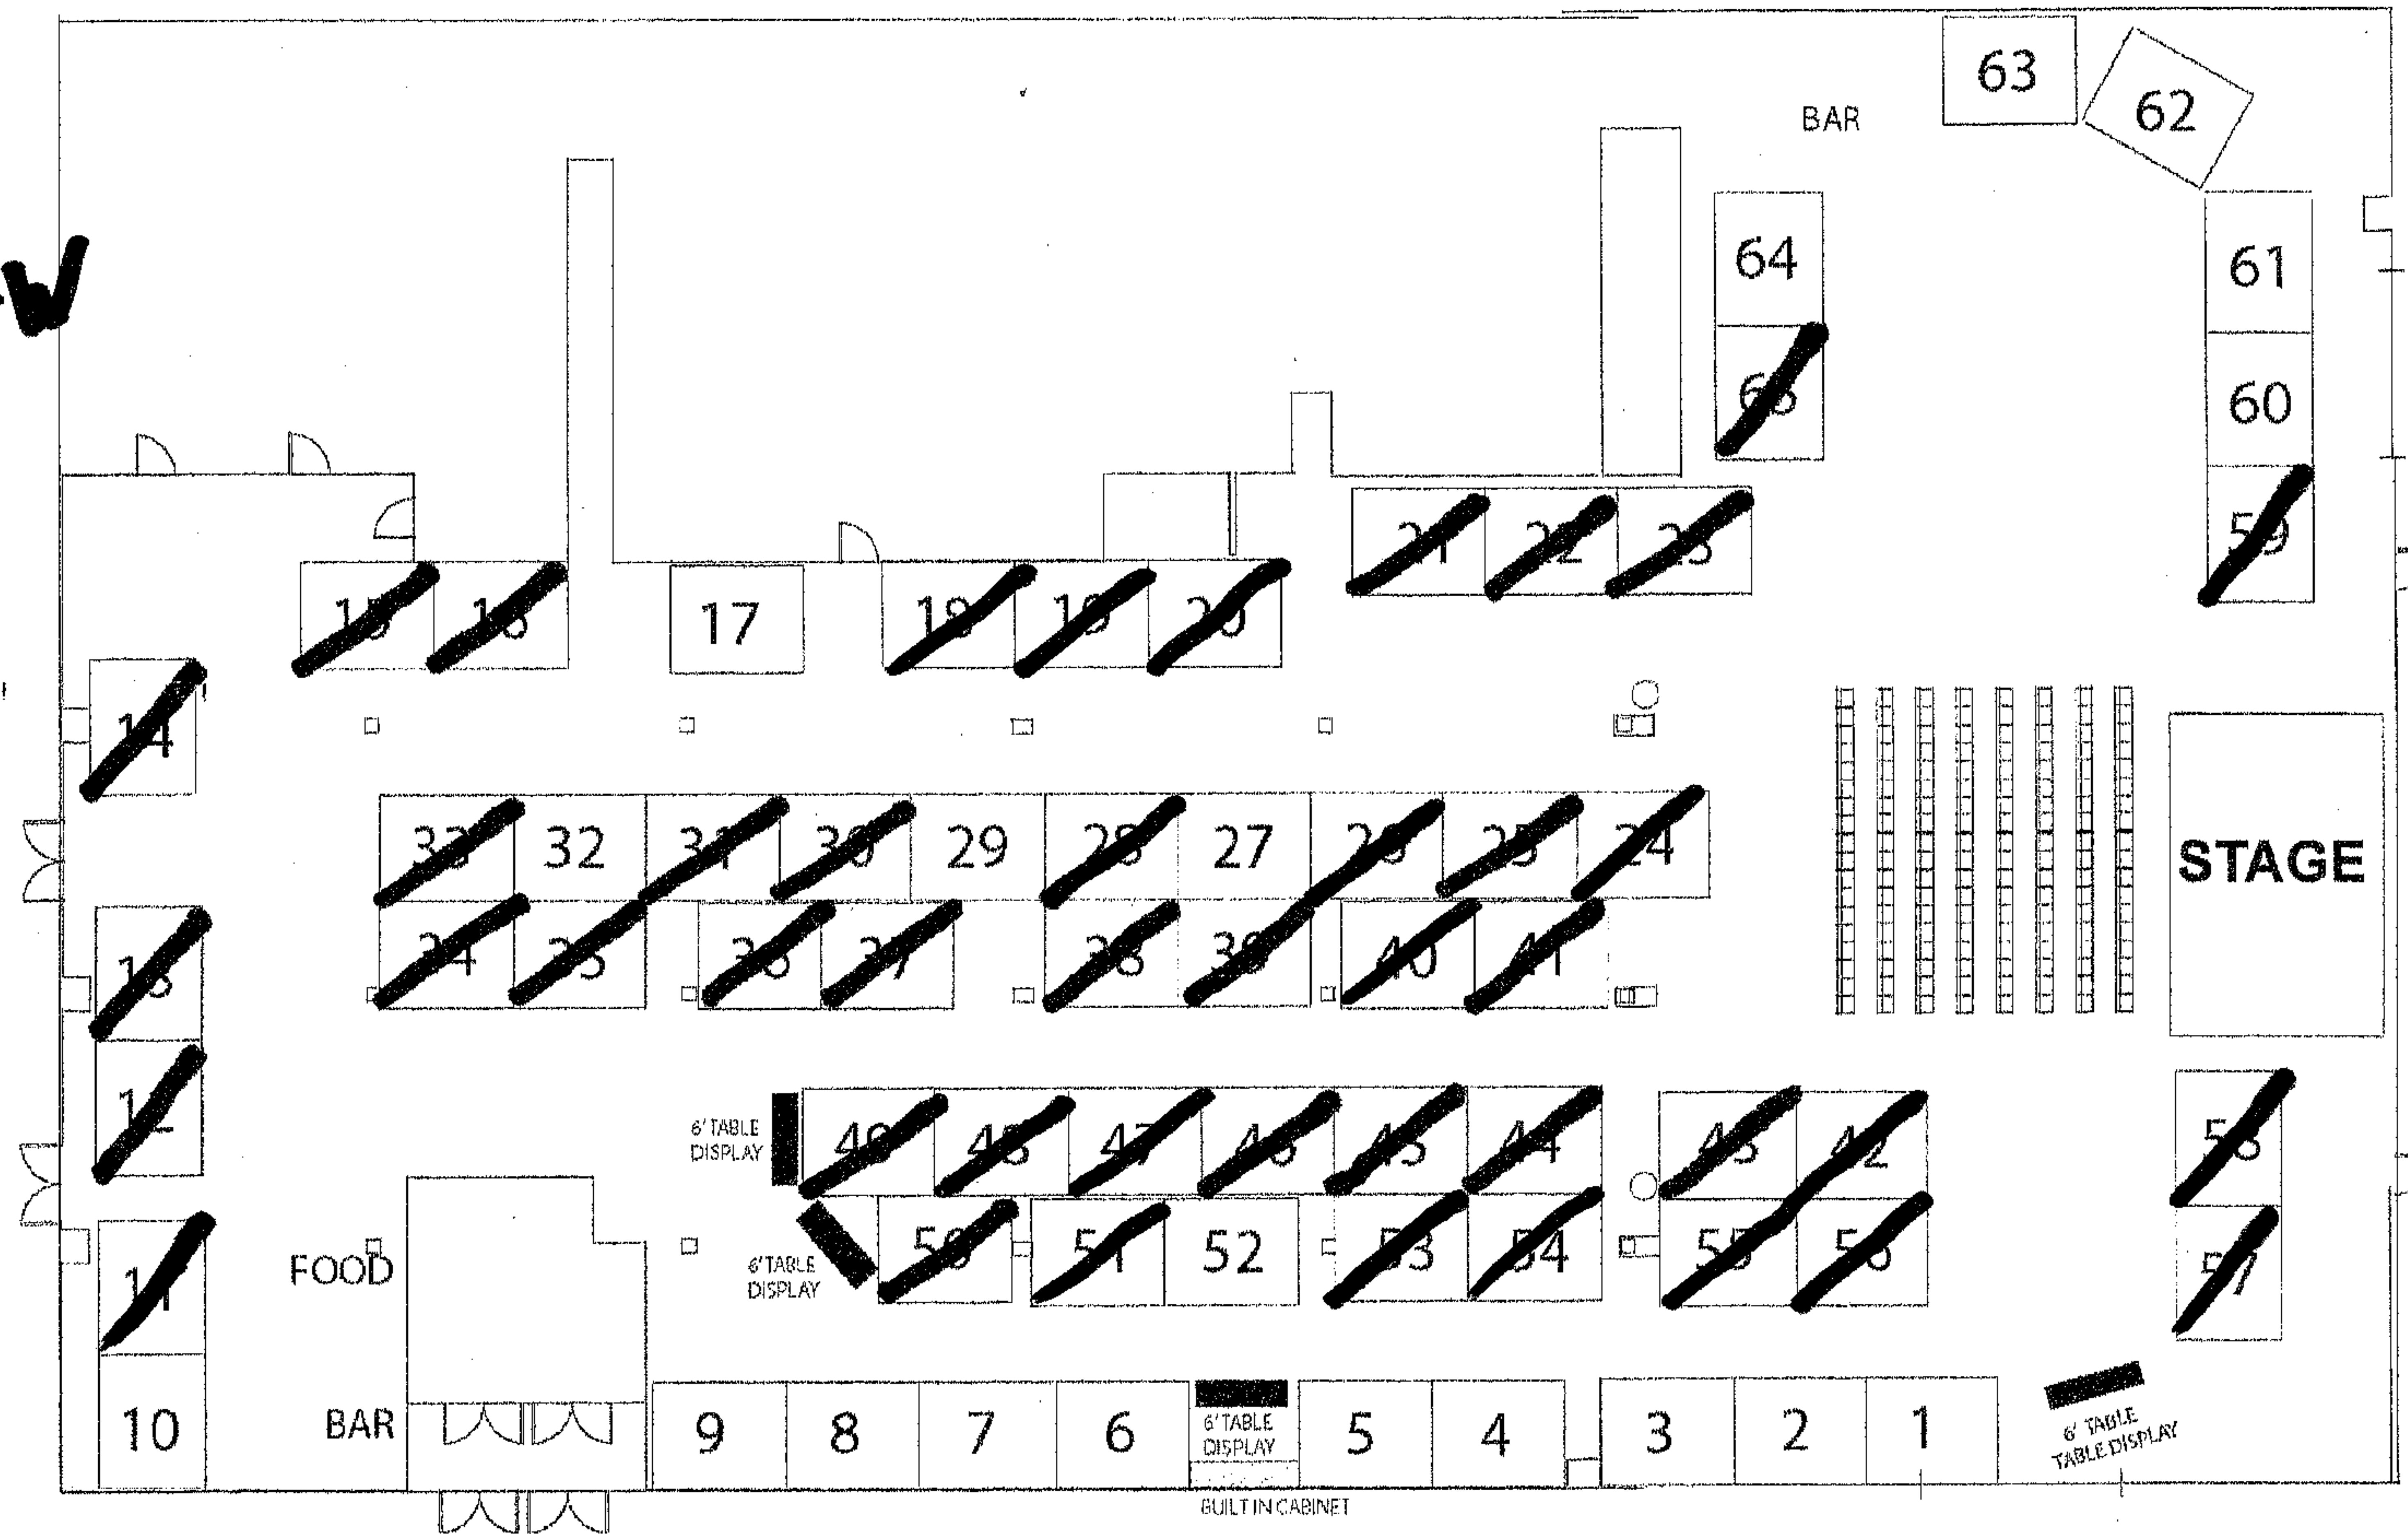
63
62
BAR
64
61
63
60
59
21
22
23
15
16
17
18
19
20
14
33
32
31
30
29
28
27
26
25
24
STAGE
13
34
35
36
37
38
39
40
41
12
6' TABLE DISPLAY
49
48
47
46
45
44
43
42
58
11
FOOD
6'TABLE DISPLAY
50
51
52
53
54
55
56
57
10
BAR
9
8
7
6
6' TABLE DISPLAY
5
4
3
2
1
6' TABLE TABLE DISPLAY
BUILT IN CABINET